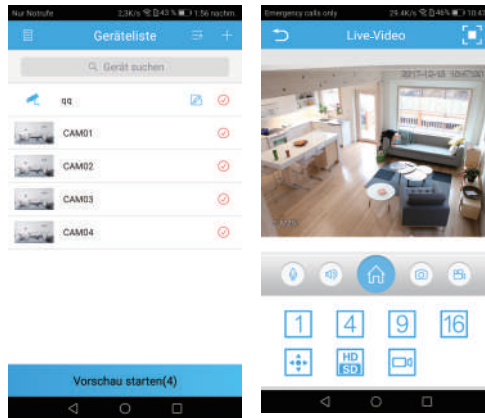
Nur Notrufe 2,3K/s 43 % 1:56 nachm.

Geräteliste

Gerät suchen

qq

CAM01

CAM02

CAM03

CAM04

Vorschau starten(4)

Emergency calls only 29.4K/s 46% 10:47

Live-Video

2017-10-18 10:47:00

CAM01

1 4 9 16

HD SD